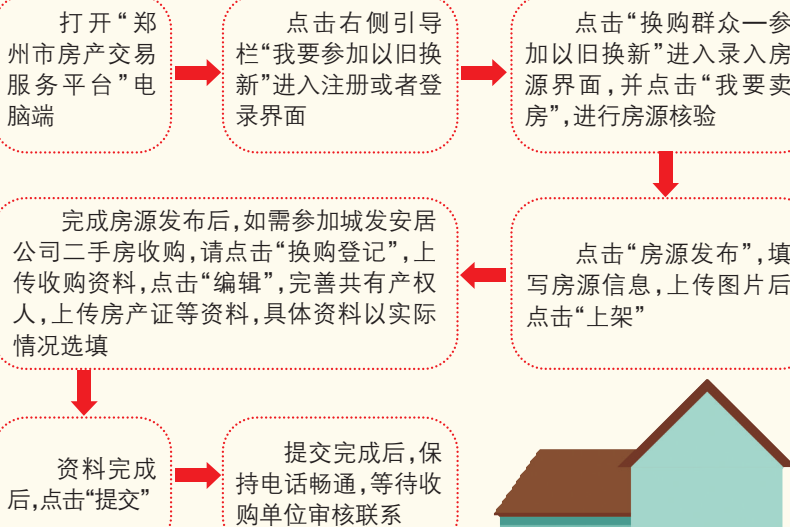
打开“郑州市房产交易服务平台”电脑端

点击右侧引导栏“我要参加以旧换新”进入注册或者登录界面

点击“换购群众一参加以旧换新”进入录入房源界面，并点击“我要卖房”，进行房源核验

点击“房源发布”，填写房源信息，上传图片后点击“上架”

完成房源发布后，如需参加城发安居公司二手房收购，请点击“换购登记”，上传收购资料，点击“编辑”，完善共有产权人，上传房产证等资料，具体资料以实际情况选填

资料完成后，点击“提交”

提交完成后，保持电话畅通，等待收购单位审核联系